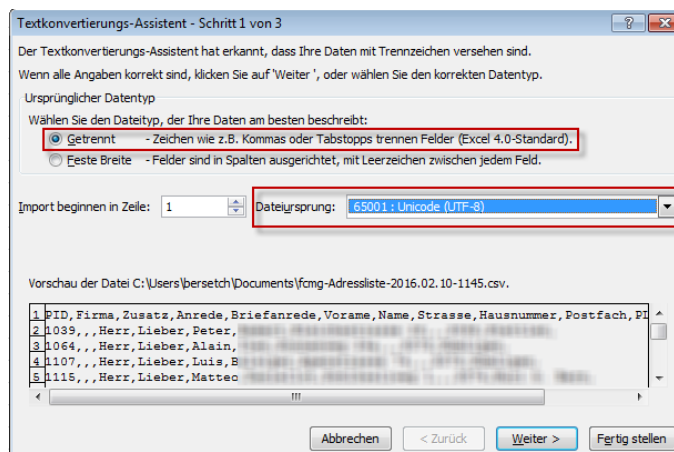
Textkonvertierungs-Assistent - Schritt 1 von 3

?

Der Textkonvertierungs-Assistent hat erkannt, dass Ihre Daten mit Trennzeichen versehen sind.

Wenn alle Angaben korrekt sind, klicken Sie auf 'Weiter ', oder wählen Sie den korrekten Datentyp.

Ursprünglicher Datentyp

Wählen Sie den Dateityp, der Ihre Daten am besten beschreibt:

Getrennt - Zeichen wie z.B. Kommas oder Tabstopps trennen Felder (Excel 4.0-Standard).

Feste Breite - Felder sind in Spalten ausgerichtet, mit Leerzeichen zwischen jedem Feld.

Import beginnen in Zeile: 1

Dateiursprung: 65001 : Unicode (UTF-8)

Vorschau der Datei C:\Users\bersetch\Documents\fcmg-Adressliste-2016.02.10-1145.csv.

1 PID,Firma,Zusatz,Anrede,Briefanrede,Vorame,Name,Strasse,Hausnummer,Postfach,PL
2 1039,,,Herr,Lieber,Peter,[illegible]
3 1064,,,Herr,Lieber,Alain,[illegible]
4 1107,,,Herr,Lieber,Luis,B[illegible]
5 1115,,,Herr,Lieber,Matteo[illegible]

Abbrechen
< Zurück
Weiter >
Fertig stellen